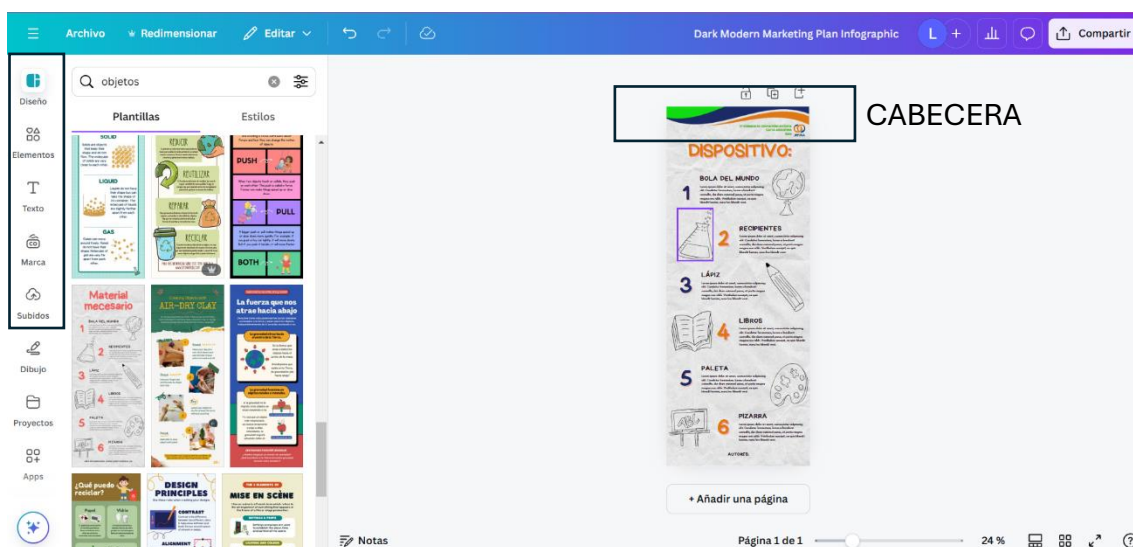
Archivo Redimensionar Editar

Dark Modern Marketing Plan Infographic L + Compartir

Diseño
Elementos
Texto
Marca
Subidos
Dibujo
Proyectos
Apps

objetos

Plantillas Estilos

SOLID
LIQUID
GAS

REDUCIR
REUTILIZAR
REPARAR
RECICLAR

PUSH
PULL
BOTH

Material necesario

AIR-DRY CLAY

La fuerza que nos atrae hacia abajo

¿Qué puedo reciclar?

DESIGN PRINCIPLES
CONTRAST
ALIGNMENT

MISE EN SCÈNE

CABECERA

DISPOSITIVO:

BOLA DEL MUNDO
1
RECIPIENTES
2
LÁPIZ
3
LIBROS
4
PALETA
5
PIZARRA
6
AUTORES

+ Añadir una página

Notas

Página 1 de 1

24 %